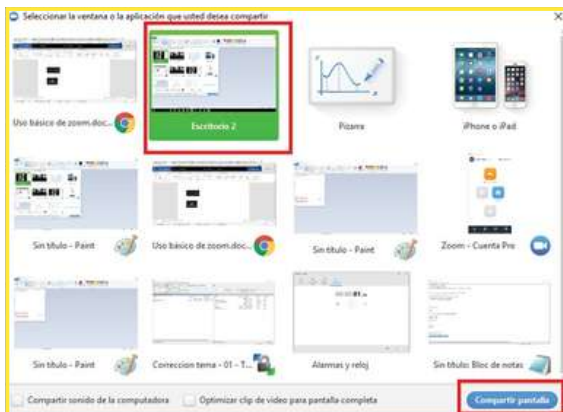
Seleccionar la ventana o la aplicación que usted desea compartir

Uso básico de zoom.doc...

Escritorio 2

Pizarra

iPhone o iPad

Sin título - Paint

Uso básico de zoom.doc...

Sin título - Paint

Zoom - Cuenta Pro

Sin título - Paint

Correccion tema - 01 - T...

Alarmas y reloj

Sin título: Bloc de notas

Compartir sonido de la computadora

Optimizar clip de video para pantalla completa

Compartir pantalla